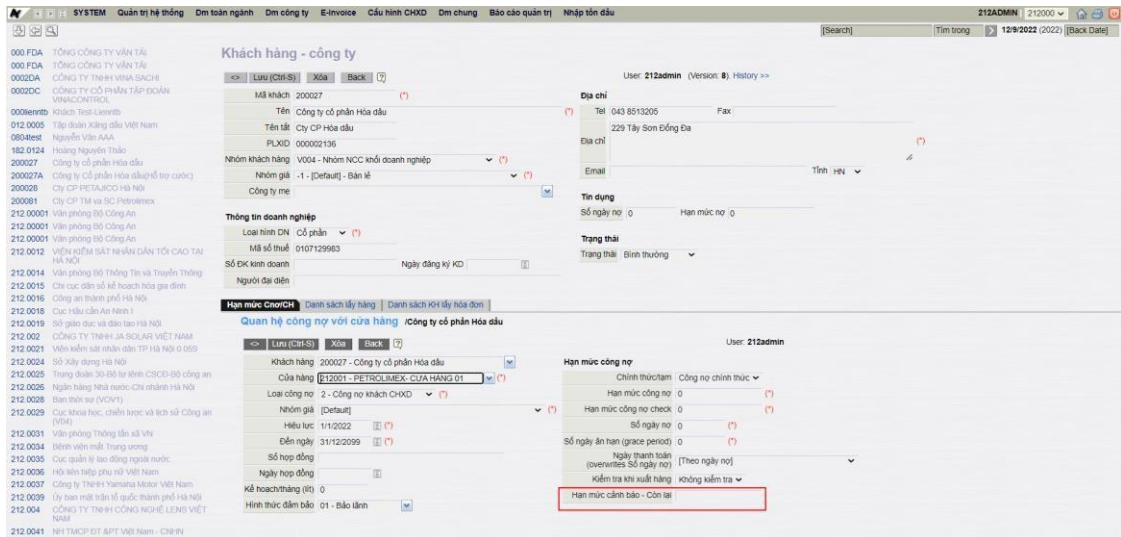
SYSTEM Quản trị hệ thống Dm toàn ngành Dm công ty E-Invoice Cấu hình CHXD Dm chung Báo cáo quản trị Nhập tồn đầu

212ADMIN 212000

[Search] Tìm trong 12/9/2022 (2022) [Back Date]

000.FDA TỔNG CÔNG TY VẬN TẢI
000.FDA TỔNG CÔNG TY VẬN TẢI
0002DA CÔNG TY TNHH VINA SACHI
0002DC CÔNG TY CỔ PHẦN TẬP ĐOÀN VINACONTROL
000lienntb Khách Test-Lienntb
012.0005 Tập đoàn Xăng dầu Việt Nam
0804test Nguyễn Văn AAA
182.0124 Hoàng Nguyên Thảo
200027 Công ty cổ phần Hóa dầu
200027A Công ty Cổ phần Hóa dầu(hỗ trợ cước)
200028 Cty CP PETAJICO Hà Nội
200081 Cty CP TM và SC Petrolimex
212.00001 Văn phòng Bộ Công An
212.00001 Văn phòng Bộ Công An
212.00001 Văn phòng Bộ Công An
212.0012 VIỆN KIỂM SÁT NHÂN DÂN TỐI CAO TẠI HÀ NỘI
212.0014 Văn phòng Bộ Thông Tin và Truyền Thông
212.0015 Chi cục dân số kế hoạch hóa gia đình
212.0016 Công an thành phố Hà Nội
212.0018 Cục Hậu cần An Ninh I
212.0019 Sở giáo dục và đào tạo Hà Nội
212.002 CÔNG TY TNHH JA SOLAR VIỆT NAM
212.0021 Viện kiểm sát nhân dân TP Hà Nội 0 059
212.0024 Sở Xây dựng Hà Nội
212.0025 Trung đoàn 30-Bộ tư lệnh CSCĐ-Bộ công an
212.0026 Ngân hàng Nhà nước-Chi nhánh Hà Nội
212.0028 Ban thời sự (VOV1)
212.0029 Cục khoa học, chiến lược và lịch sử Công an (V04)
212.0031 Văn phòng Thông tấn xã VN
212.0034 Bệnh viện mắt Trung ương
212.0035 Cục quản lý lao động ngoài nước
212.0036 Hội liên hiệp phụ nữ Việt Nam
212.0037 Công ty TNHH Yamaha Motor Việt Nam
212.0039 Ủy ban mặt trận tổ quốc thành phố Hà Nội
212.004 CÔNG TY TNHH CÔNG NGHỆ LENS VIỆT NAM
212.0041 NH TMCP ĐT &PT Việt Nam - CNHN

Khách hàng - công ty

<> Lưu (Ctrl-S) Xóa Back ?

User: 212admin (Version: 8). History >>

Mã khách 200027 (*)
Tên Công ty cổ phần Hóa dầu (*)
Tên tắt Cty CP Hóa dầu
PLXID 000002136
Nhóm khách hàng V004 - Nhóm NCC khối doanh nghiệp (*)
Nhóm giá -1 - [Default] - Bán lẻ (*)
Công ty mẹ

Thông tin doanh nghiệp
Loại hình DN Cổ phần (*)
Mã số thuế 0107129983
Số ĐK kinh doanh Ngày đăng ký KD
Người đại diện

Địa chỉ
Tel 043 8513205 Fax
Địa chỉ 229 Tây Sơn Đống Đa (*)
Email Tỉnh HN

Tín dụng
Số ngày nợ 0 Hạn mức nợ 0

Trạng thái
Trạng thái Bình thường

Hạn mức Cno/CH | Danh sách lấy hàng | Danh sách KH lấy hóa đơn

Quan hệ công nợ với cửa hàng /Công ty cổ phần Hóa dầu

<> Lưu (Ctrl-S) Xóa Back ?

User: 212admin

Khách hàng 200027 - Công ty cổ phần Hóa dầu
Cửa hàng 212001 - PETROLIMEX- CỬA HÀNG 01 (*)
Loại công nợ 2 - Công nợ khách CHXD (*)
Nhóm giá [Default] (*)
Hiệu lực 1/1/2022 (*)
Đến ngày 31/12/2099 (*)
Số hợp đồng
Ngày hợp đồng
Kế hoạch/tháng (lít) 0
Hình thức đảm bảo 01 - Bảo lãnh

Hạn mức công nợ
Chính thức/tạm Công nợ chính thức
Hạn mức công nợ 0 (*)
Hạn mức công nợ check 0 (*)
Số ngày nợ 0 (*)
Số ngày ân hạn (grace period) 0 (*)
Ngày thanh toán (overwrites Số ngày nợ) [Theo ngày nợ]
Kiểm tra khi xuất hàng Không kiểm tra
Hạn mức cảnh báo - Còn lại